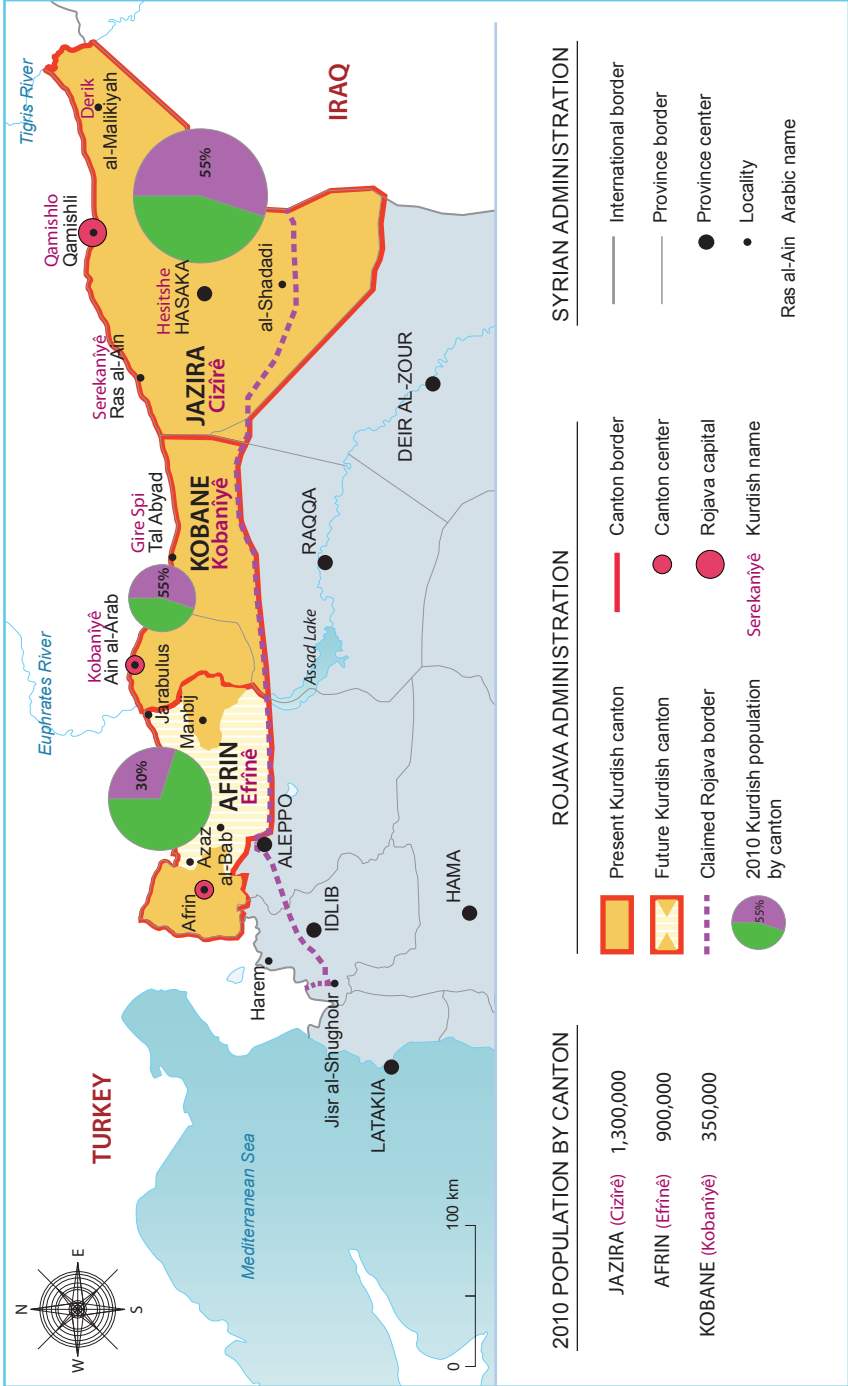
TURKEY

IRAQ

Tigris River

Euphrates River

Mediterranean Sea

Assad Lake

Derik
al-Malikiyah

Qamishlo
Qamishli

Hesitshe
HASAKA

al-Shadadi

Serekaniyê
Ras al-Ain

JAZIRA
Cizîrê

DEIR AL-ZOUR

Gire Spi
Tal Abyad

KOBANE
Kobaniyê

RAQQA

Kobaniyê
Ain al-Arab

Jarabulus

Manbij

AFRIN
Efrînê

Azaz

al-Bab

Afrin

ALEPPO

IDLIB

HAMA

Harem

Jisr al-Shughour

LATAKIA

55%

55%

30%

N
E
S
W

0
100 km

2010 POPULATION BY CANTON

| | |
|---|---|
| JAZIRA (Cizîrê) | 1,300,000 |
| AFRIN (Efrînê) | 900,000 |
| KOBANE (Kobaniyê) | 350,000 |

ROJAVA ADMINISTRATION

Present Kurdish canton

Future Kurdish canton

Claimed Rojava border

55%
2010 Kurdish population by canton

Canton border

Canton center

Rojava capital

Serekaniyê Kurdish name

SYRIAN ADMINISTRATION

International border

Province border

Province center

Locality

Ras al-Ain Arabic name